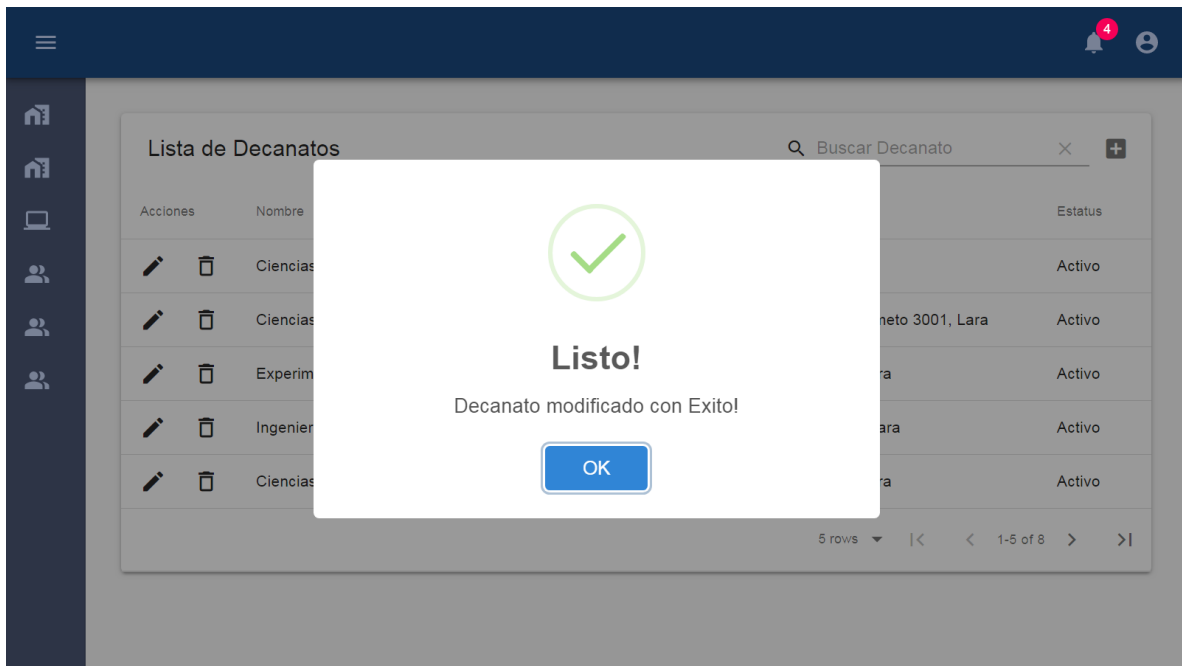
4

Lista de Decanatos

Buscar Decanato

| Acciones | Nombre | | Estatus |
|---|---|---|---|
| | Ciencias | | Activo |
| | Ciencias | neto 3001, Lara | Activo |
| | Experim | ra | Activo |
| | Ingenier | ara | Activo |
| | Ciencias | ra | Activo |

5 rows 1-5 of 8

Listo!

Decanato modificado con Exito!

OK